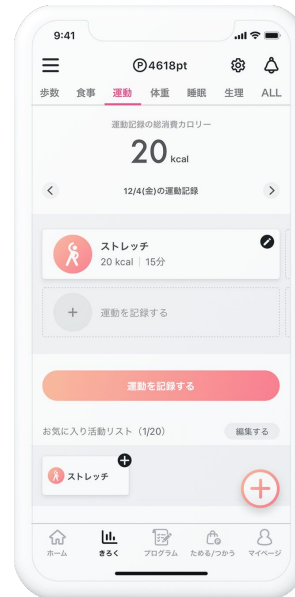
9:41

Ⓟ4618pt

歩数 食事 運動 体重 睡眠 生理 ALL

運動記録の総消費カロリー

20 kcal

12/4(金)の運動記録

ストレッチ
20 kcal | 15分

運動を記録する

運動を記録する

お気に入り活動リスト（1/20）

編集する

ストレッチ

ホーム きろく プログラム ためる/つかう マイページ